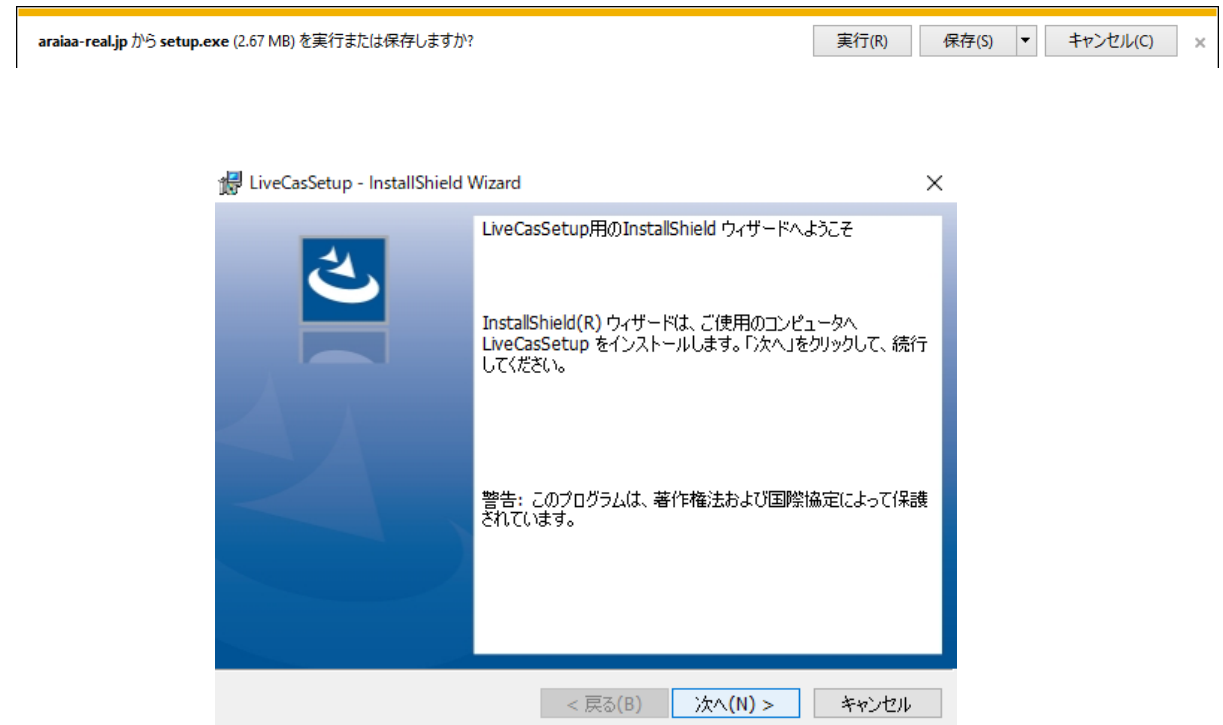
araiaa-real.jp から setup.exe (2.67 MB) を実行または保存しますか?

実行(R)

保存(S)

キャンセル(C)

×

LiveCasSetup - InstallShield Wizard

×

LiveCasSetup用のInstallShield ウィザードへようこそ

InstallShield(R) ウィザードは、ご使用のコンピュータへ LiveCasSetup をインストールします。「次へ」をクリックして、続行してください。

警告: このプログラムは、著作権法および国際協定によって保護されています。

< 戻る(B)

次へ(N) >

キャンセル